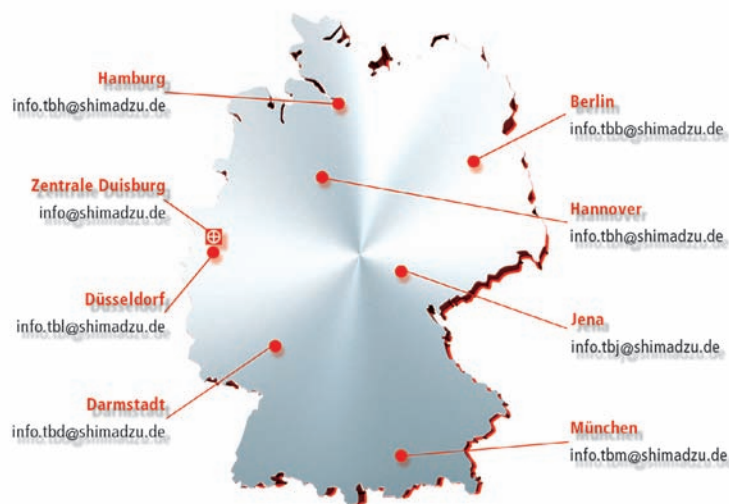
Hamburg
info.tbh@shimadzu.de

Zentrale Duisburg
info@shimadzu.de

Düsseldorf
info.tbl@shimadzu.de

Darmstadt
info.tbd@shimadzu.de

Berlin
info.tbb@shimadzu.de

Hannover
info.tbh@shimadzu.de

Jena
info.tbj@shimadzu.de

München
info.tbm@shimadzu.de